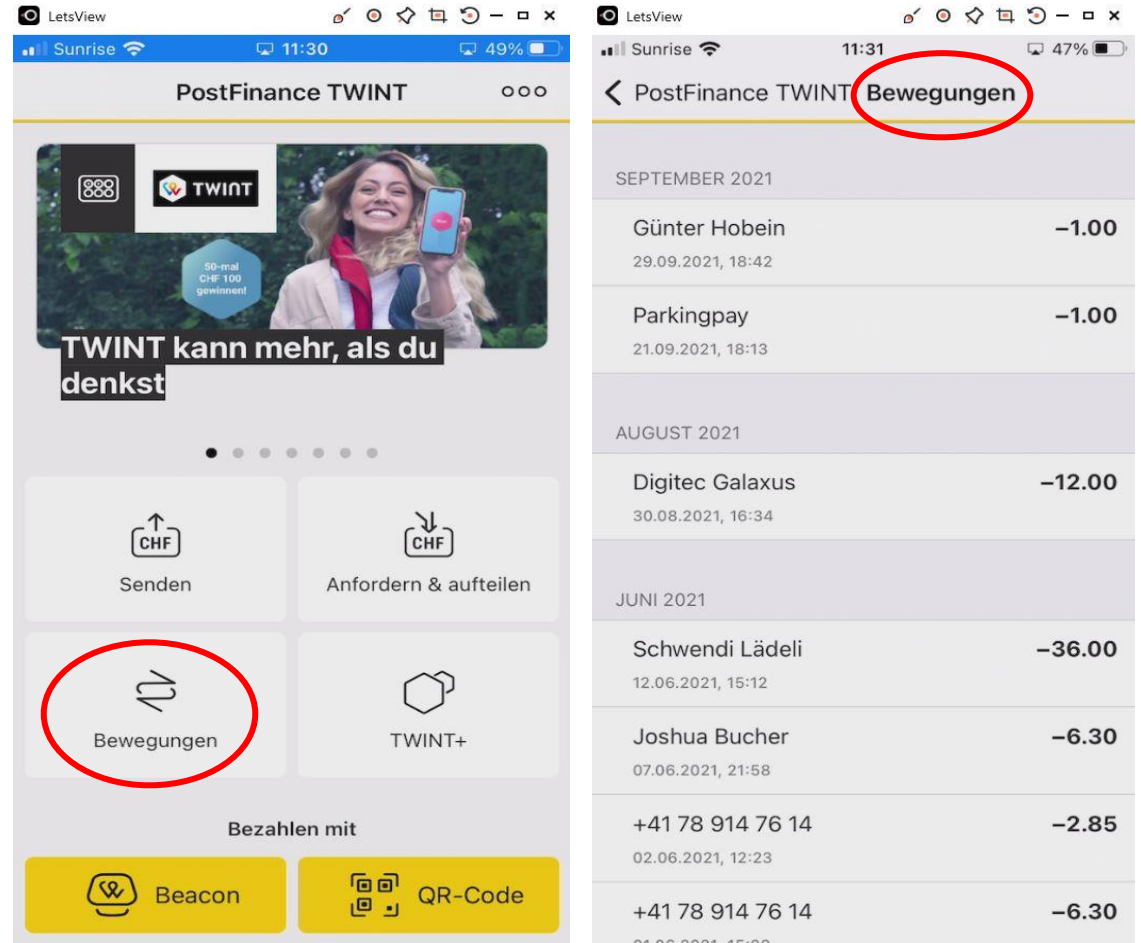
LetsView

Sunrise 11:30 49%

PostFinance TWINT

TWINT

50-mal CHF 100 gewinnen!

TWINT kann mehr, als du denkst

CHF
Senden

CHF
Anfordern & aufteilen

Bewegungen

TWINT+

Bezahlen mit

Beacon

QR-Code

LetsView

Sunrise 11:31 47%

PostFinance TWINT Bewegungen

SEPTEMBER 2021

Günter Hobein –1.00
29.09.2021, 18:42

Parkingpay –1.00
21.09.2021, 18:13

AUGUST 2021

Digitec Galaxus –12.00
30.08.2021, 16:34

JUNI 2021

Schwendi Lädeli –36.00
12.06.2021, 15:12

Joshua Bucher –6.30
07.06.2021, 21:58

+41 78 914 76 14 –2.85
02.06.2021, 12:23

+41 78 914 76 14 –6.30
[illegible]